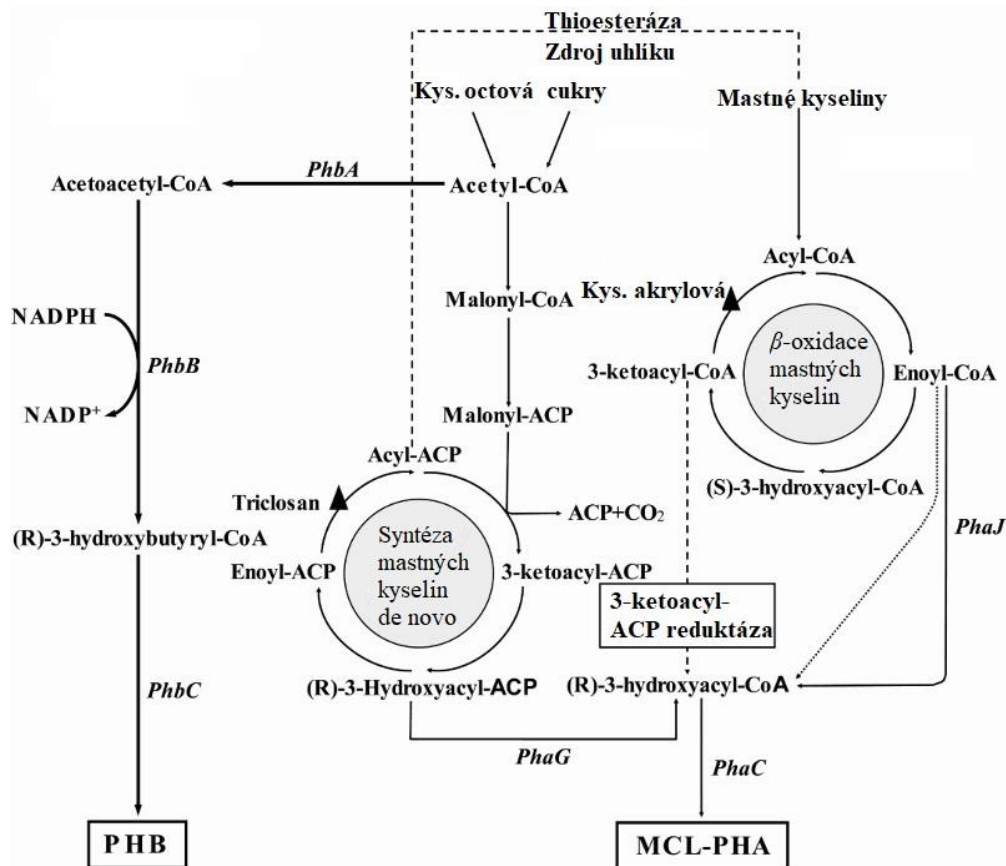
Thioesteráza
Zdroj uhlíku
Kys. octová cukry
Mastné kyseliny
Acetoacetyl-CoA
PhbA
Acetyl-CoA
Acyl-CoA
Malonyl-CoA
Kys. akrylová
NADPH
PhbB
NADP$^+$
$\beta$-oxidace mastných kyselin
3-ketoacyl-CoA
Enoyl-CoA
Malonyl-ACP
(S)-3-hydroxyacyl-CoA
Acyl-ACP
Triclosan
ACP+CO$_2$
(R)-3-hydroxybutyryl-CoA
Syntéza mastných kyselin de novo
PhaJ
Enoyl-ACP
3-ketoacyl-ACP
3-ketoacyl-ACP reduktáza
PhbC
(R)-3-Hydroxyacyl-ACP
(R)-3-hydroxyacyl-CoA
PhaG
PhaC
PHB
MCL-PHA